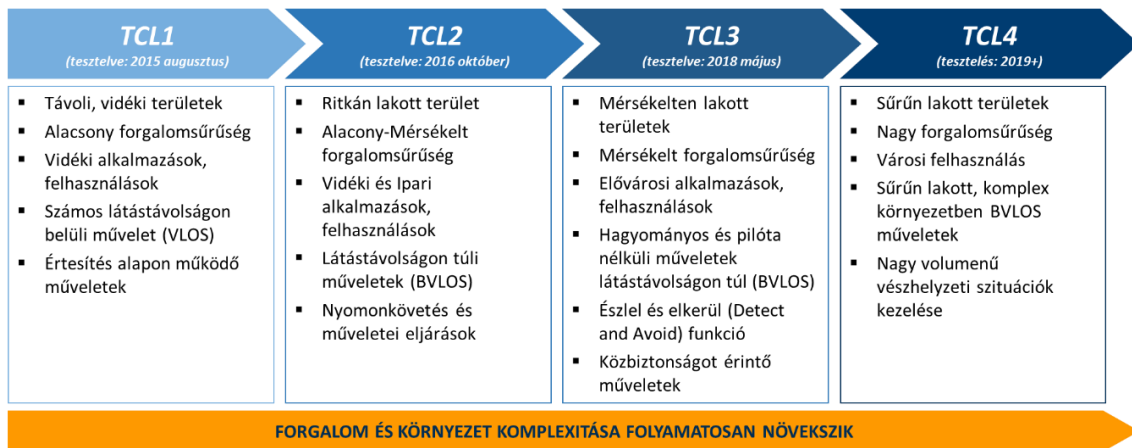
TCL1
(tesztelve: 2015 augusztus)

TCL2
(tesztelve: 2016 október)

TCL3
(tesztelve: 2018 május)

TCL4
(tesztelés: 2019+)

- Távoli, vidéki területek
- Alacsony forgalomsűrűség
- Vidéki alkalmazások, felhasználások
- Számos látástávolságon belüli művelet (VLOS)
- Értesítés alapon működő műveletek

- Ritkán lakott terület
- Alacony-Mérsékelt forgalomsűrűség
- Vidéki és Ipari alkalmazások, felhasználások
- Látástávolságon túli műveletek (BVLOS)
- Nyomonkövetés és műveletei eljárások

- Mérsékelten lakott területek
- Mérsékelt forgalomsűrűség
- Elővárosi alkalmazások, felhasználások
- Hagyományos és pilóta nélküli műveletek látástávolságon túl (BVLOS)
- Észlel és elkerül (Detect and Avoid) funkció
- Közbiztonságot érintő műveletek

- Sűrűn lakott területek
- Nagy forgalomsűrűség
- Városi felhasználás
- Sűrűn lakott, komplex környezetben BVLOS műveletek
- Nagy volumenű vészhelyzeti szituációk kezelése

FORGALOM ÉS KÖRNYEZET KOMPLEXITÁSA FOLYAMATOSAN NÖVEKSZIK